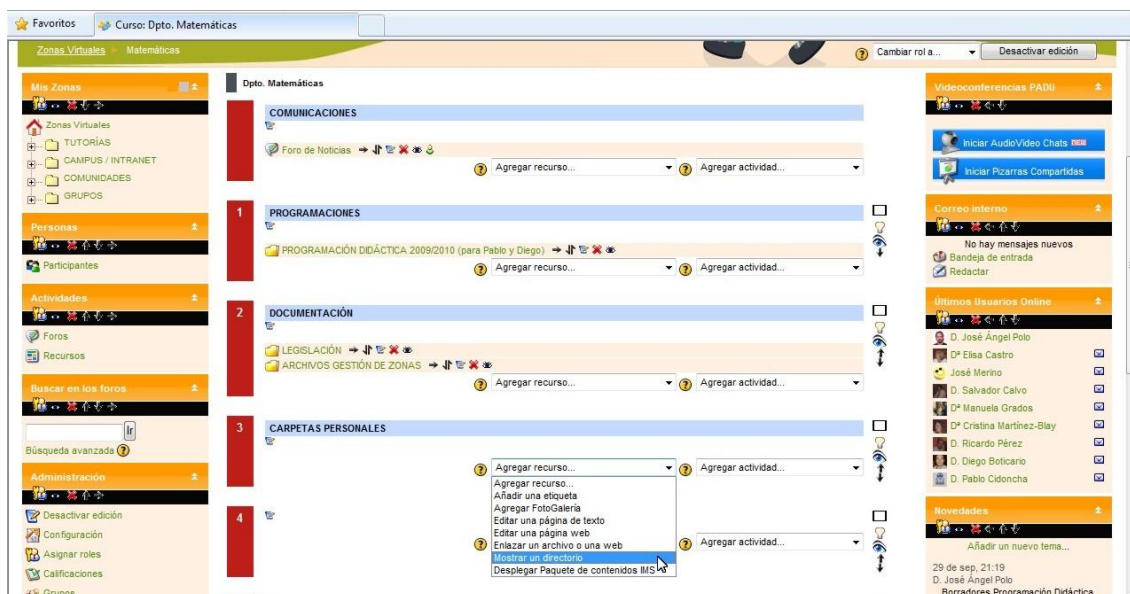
Favoritos | Curso: Dpto. Matemáticas

Zonas Virtuales ► Matemáticas

Cambiar rol a... | Desactivar edición

Mis Zonas

Zonas Virtuales
TUTORÍAS
CAMPUS / INTRANET
COMUNIDADES
GRUPOS

Personas

Participantes

Actividades

Foros
Recursos

Buscar en los foros

Ir
Búsqueda avanzada

Administración

Desactivar edición
Configuración
Asignar roles
Calificaciones
Grupos

Dpto. Matemáticas

COMUNICACIONES

Foro de Noticias

Agregar recurso... | Agregar actividad...

1 PROGRAMACIONES

PROGRAMACIÓN DIDÁCTICA 2009/2010 (para Pablo y Diego)

Agregar recurso... | Agregar actividad...

2 DOCUMENTACIÓN

LEGISLACIÓN
ARCHIVOS GESTIÓN DE ZONAS

Agregar recurso... | Agregar actividad...

3 CARPETAS PERSONALES

Agregar recurso... | Agregar actividad...

Agregar recurso...
Añadir una etiqueta
Agregar FotoGaleria
Editar una página de texto
Editar una página web
Enlazar un archivo o una web
Mostrar un directorio
Desplegar Paquete de contenidos IMS

4

Agregar actividad...

Videoconferencias PADU

Iniciar AudioVideo Chats NEW
Iniciar Pizarras Compartidas

Correo interno

No hay mensajes nuevos
Bandeja de entrada
Redactar

Últimos Usuarios Online

D. José Ángel Polo
Dª Elisa Castro
José Merino
D. Salvador Calvo
Dª Manuela Grados
Dª Cristina Martínez-Blay
D. Ricardo Pérez
D. Diego Boticario
D. Pablo Cidoncha

Novedades

Añadir un nuevo tema...

29 de sep, 21:19
D. José Ángel Polo
Borradores Programación Didáctica